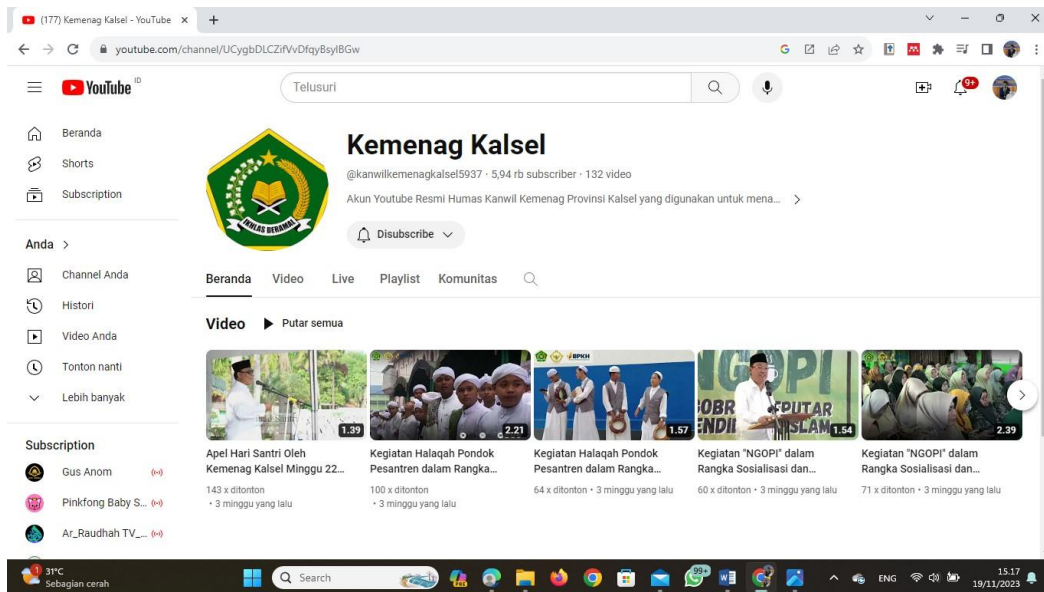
(177) Kemenag Kalsel - YouTube ×
+

youtube.com/channel/UCygbDLCZifVvDfqyBsylBGw

YouTube ID

Telusuri

9+

Beranda
Shorts
Subscription

Anda >
Channel Anda
Histori
Video Anda
Tonton nanti
Lebih banyak

Subscription
Gus Anom
Pinkfong Baby S...
Ar_Raudhah TV_...

IKHLAS BERAMAL

Kemenag Kalsel
@kanwilkemenagkalsel5937 · 5,94 rb subscriber · 132 video
Akun Youtube Resmi Humas Kanwil Kemenag Provinsi Kalsel yang digunakan untuk mena... >
Disubscribe

Beranda Video Live Playlist Komunitas

Video ▶ Putar semua

1.39
Apel Hari Santri Oleh Kemenag Kalsel Minggu 22...
143 x ditonton • 3 minggu yang lalu

2.21
Kegiatan Halaqah Pondok Pesantren dalam Rangka...
100 x ditonton • 3 minggu yang lalu

BPKH
1.57
Kegiatan Halaqah Pondok Pesantren dalam Rangka...
64 x ditonton • 3 minggu yang lalu

GOPI OBR PUTAR ENDI SLAM
1.54
Kegiatan "NGOPI" dalam Rangka Sosialisasi dan...
60 x ditonton • 3 minggu yang lalu

2.39
Kegiatan "NGOPI" dalam Rangka Sosialisasi dan...
71 x ditonton • 3 minggu yang lalu

31°C
Sebagian cerah
Search
99+
ENG
15.17
19/11/2023